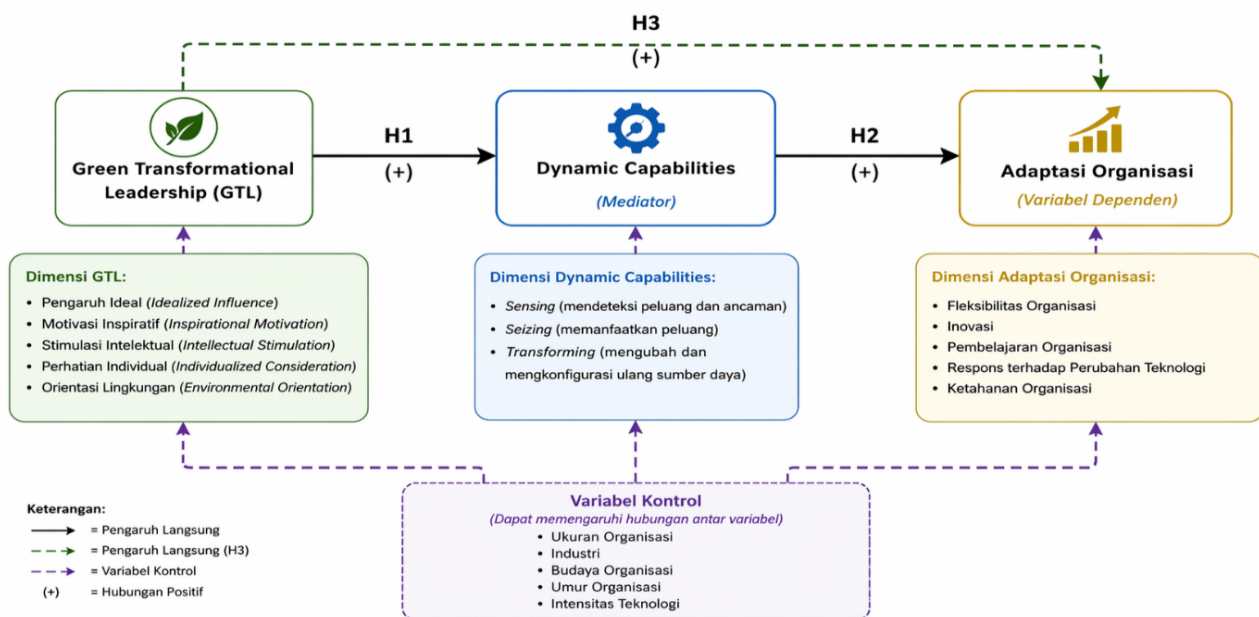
H3

(+)

Green Transformational Leadership (GTL)

H1

(+)

Dynamic Capabilities

(Mediator)

H2

(+)

Adaptasi Organisasi

(Variabel Dependen)

Dimensi GTL:

- Pengaruh Ideal (*Idealized Influence*)
- Motivasi Inspiratif (*Inspirational Motivation*)
- Stimulasi Intelektual (*Intellectual Stimulation*)
- Perhatian Individual (*Individualized Consideration*)
- Orientasi Lingkungan (*Environmental Orientation*)

Dimensi Dynamic Capabilities:

- *Sensing* (mendeteksi peluang dan ancaman)
- *Seizing* (memanfaatkan peluang)
- *Transforming* (mengubah dan mengkonfigurasi ulang sumber daya)

Dimensi Adaptasi Organisasi:

- Fleksibilitas Organisasi
- Inovasi
- Pembelajaran Organisasi
- Respons terhadap Perubahan Teknologi
- Ketahanan Organisasi

Keterangan:

= Pengaruh Langsung

= Pengaruh Langsung (H3)

= Variabel Kontrol

(+) = Hubungan Positif

Variabel Kontrol

(Dapat memengaruhi hubungan antar variabel)

- Ukuran Organisasi
- Industri
- Budaya Organisasi
- Umur Organisasi
- Intensitas Teknologi